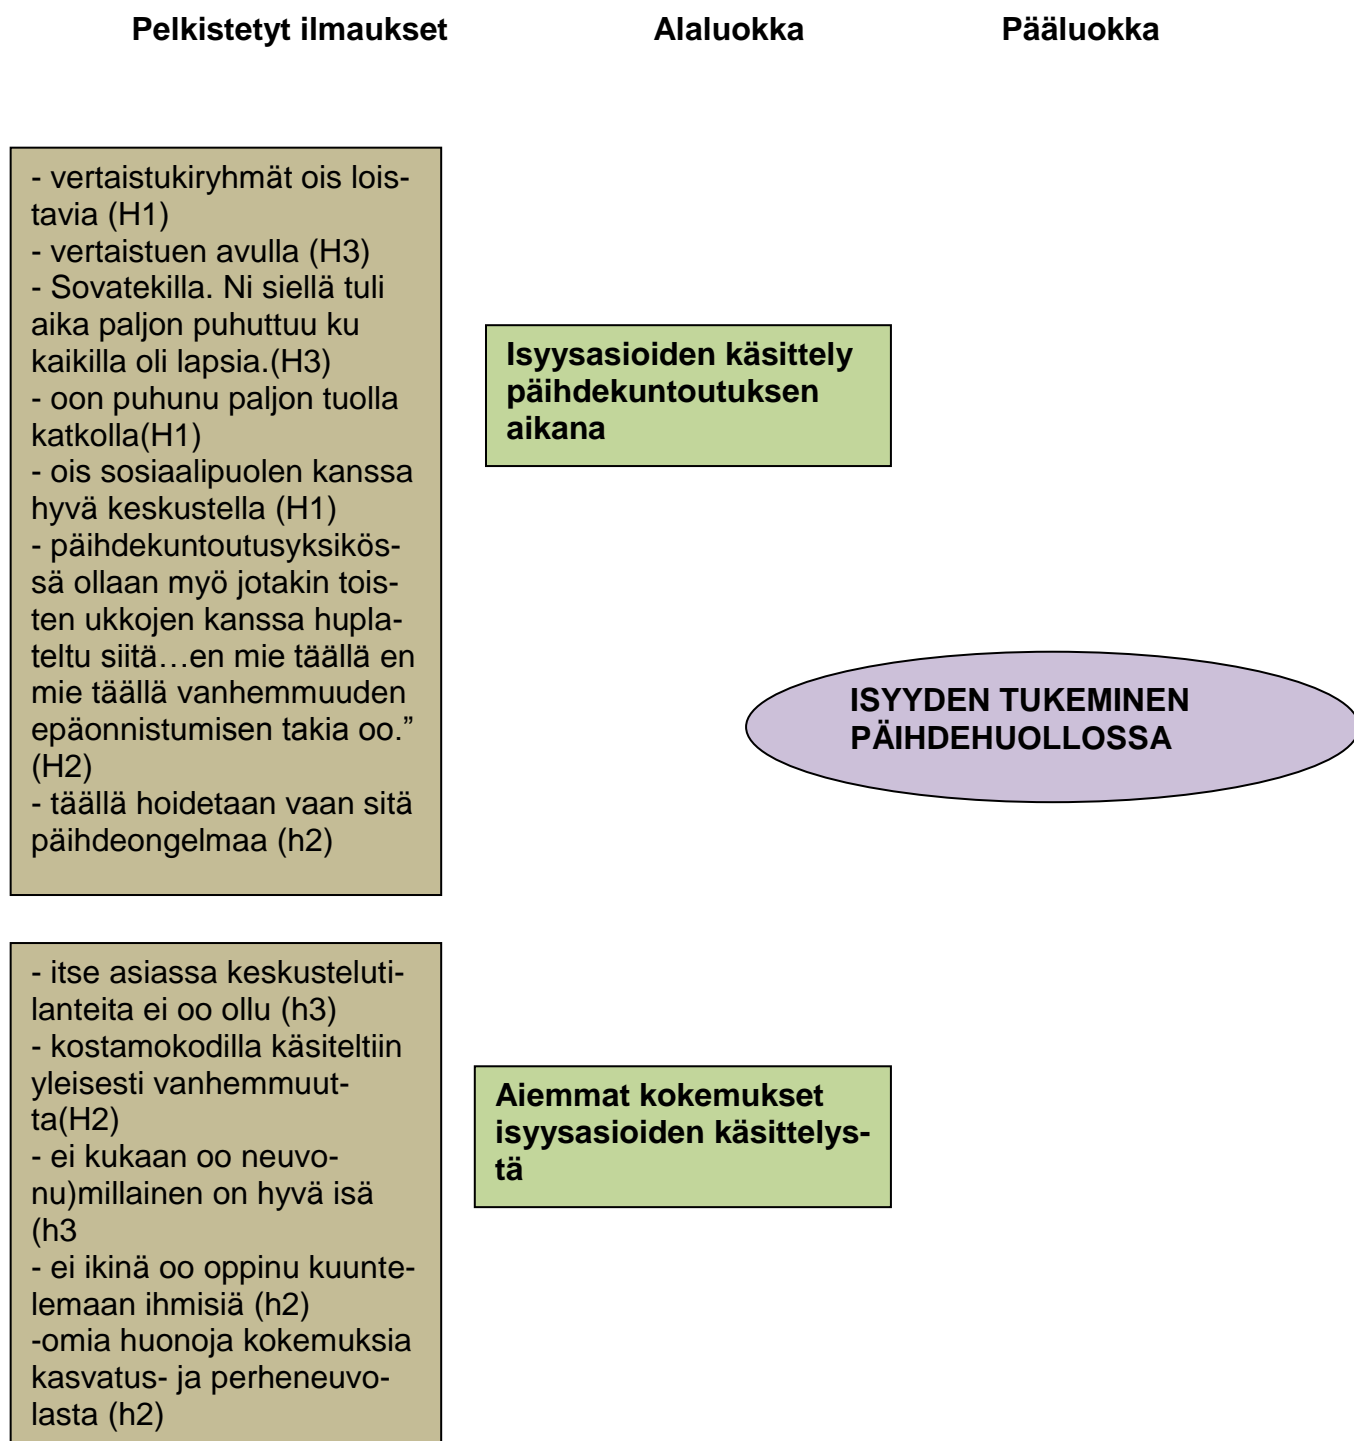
Pelkistetyt ilmaukset

Alaluokka

Pääluokka

- vertaistukiryhmät ois loistavia (H1)
- vertaistuen avulla (H3)
- Sovatekilla. Ni siellä tuli aika paljon puhuttuu ku kaikilla oli lapsia.(H3)
- oon puhunu paljon tuolla katkolla(H1)
- ois sosiaalipuolen kanssa hyvä keskustella (H1)
- päihdekuntoutusyksikössä ollaan myö jotakin toisten ukkojen kanssa hupla­teltu siitä…en mie täällä en mie täällä vanhemmuuden epäonnistumisen takia oo.” (H2)
- täällä hoidetaan vaan sitä päihdeongelmaa (h2)

Isyysasioiden käsittely päihdekuntoutuksen aikana

ISYYDEN TUKEMINEN PÄIHDEHUOLLOSSA

- itse asiassa keskustelutilanteita ei oo ollu (h3)
- kostamokodilla käsiteltiin yleisesti vanhemmuutta(H2)
- ei kukaan oo neuvonu)millainen on hyvä isä (h3
- ei ikinä oo oppinu kuuntelemaan ihmisiä (h2)
-omia huonoja kokemuksia kasvatus- ja perheneuvolasta (h2)

Aiemmat kokemukset isyysasioiden käsittelystä